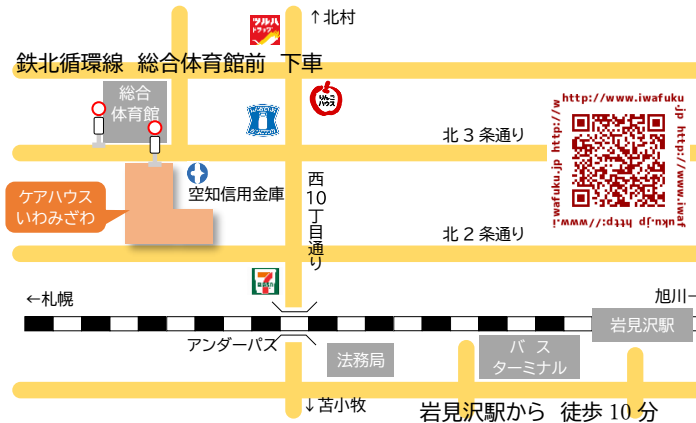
↑北村

ツルハドラッグ

鉄北循環線　総合体育館前　下車

総合体育館

りんごハウス

北３条通り

http://www.iwafuku.jp http://www.iwafuku.jp http://www.iwafuku.jp http://www.iwafuku.jp

ケアハウス いわみざわ

空知信用金庫

西10丁目通り

北２条通り

←札幌

旭川→

岩見沢駅

アンダーパス

法務局

バス ターミナル

↓苫小牧

岩見沢駅から　徒歩 10 分